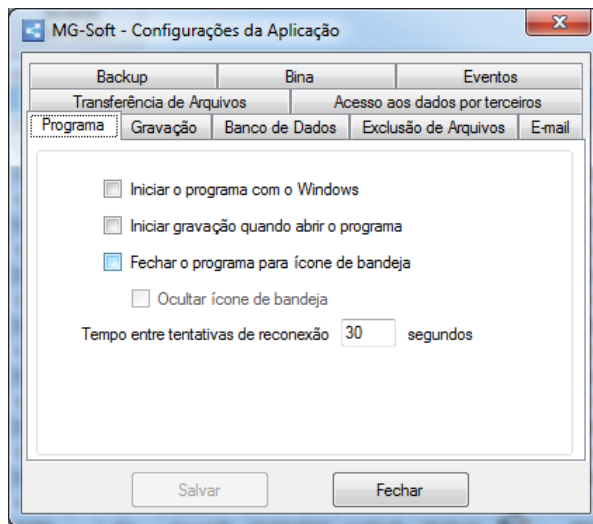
MG-Soft - Configurações da Aplicação

Backup | Bina | Eventos
Transferência de Arquivos | Acesso aos dados por terceiros
Programa | Gravação | Banco de Dados | Exclusão de Arquivos | E-mail

Iniciar o programa com o Windows

Iniciar gravação quando abrir o programa

Fechar o programa para ícone de bandeja

Ocultar ícone de bandeja

Tempo entre tentativas de reconexão 30 segundos

Salvar

Fechar